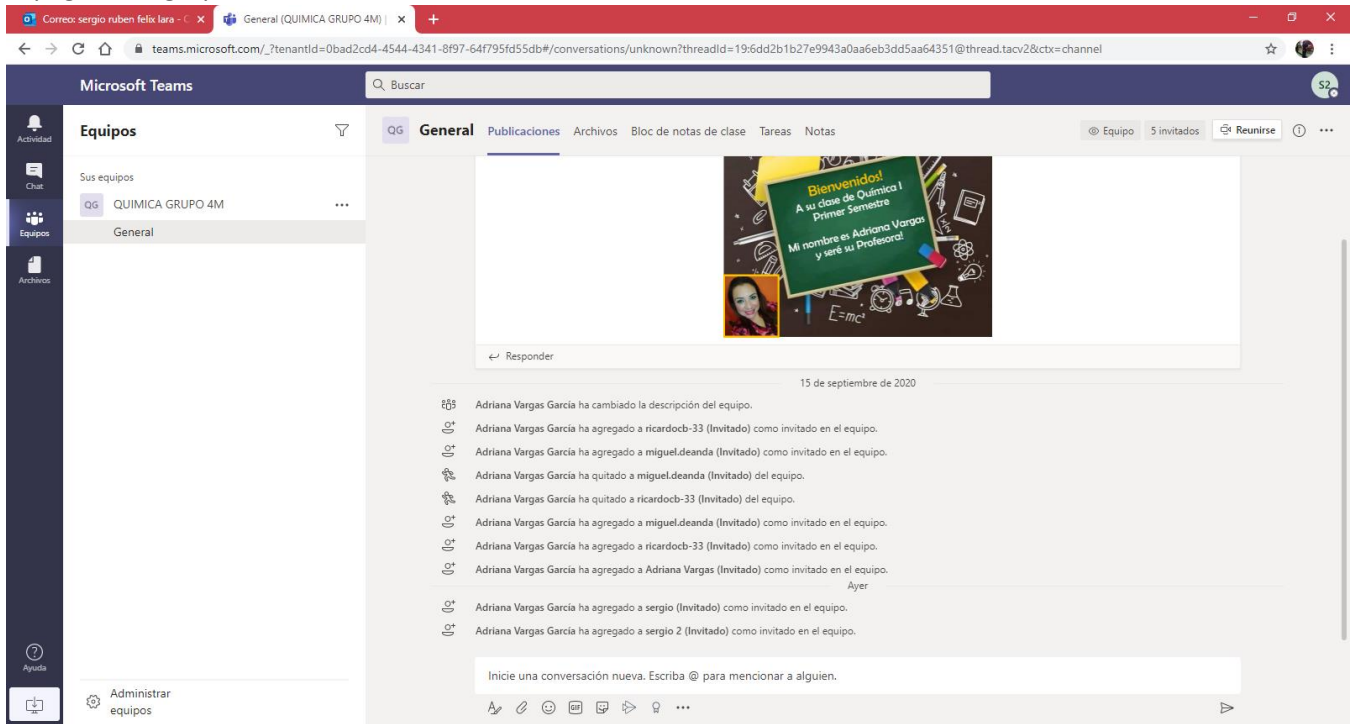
Correo: sergio ruben felix lara - C ×
General (QUIMICA GRUPO 4M) | ×
+

teams.microsoft.com/_?tenantId=0bad2cd4-4544-4341-8f97-64f795fd55db#/conversations/unknown?threadId=19:6dd2b1b27e9943a0aa6eb3dd5aa64351@thread.tacv2&ctx=channel

Microsoft Teams
Buscar
S2

Actividad
Chat
Equipos
Archivos
Ayuda

Equipos
Sus equipos
QG QUIMICA GRUPO 4M ...
General

Administrar equipos

QG General Publicaciones Archivos Bloc de notas de clase Tareas Notas
Equipo 5 invitados Reunirse

Bienvenidos!
A su clase de Química I
Primer Semestre
Mi nombre es Adriana Vargas
y seré su Profesora!
$E=mc^2$

Responder

15 de septiembre de 2020

Adriana Vargas García ha cambiado la descripción del equipo.
Adriana Vargas García ha agregado a ricardocb-33 (Invitado) como invitado en el equipo.
Adriana Vargas García ha agregado a miguel.deanda (Invitado) como invitado en el equipo.
Adriana Vargas García ha quitado a miguel.deanda (Invitado) del equipo.
Adriana Vargas García ha quitado a ricardocb-33 (Invitado) del equipo.
Adriana Vargas García ha agregado a miguel.deanda (Invitado) como invitado en el equipo.
Adriana Vargas García ha agregado a ricardocb-33 (Invitado) como invitado en el equipo.
Adriana Vargas García ha agregado a Adriana Vargas (Invitado) como invitado en el equipo.

Ayer

Adriana Vargas García ha agregado a sergio (Invitado) como invitado en el equipo.
Adriana Vargas García ha agregado a sergio 2 (Invitado) como invitado en el equipo.

Inicie una conversación nueva. Escriba @ para mencionar a alguien.